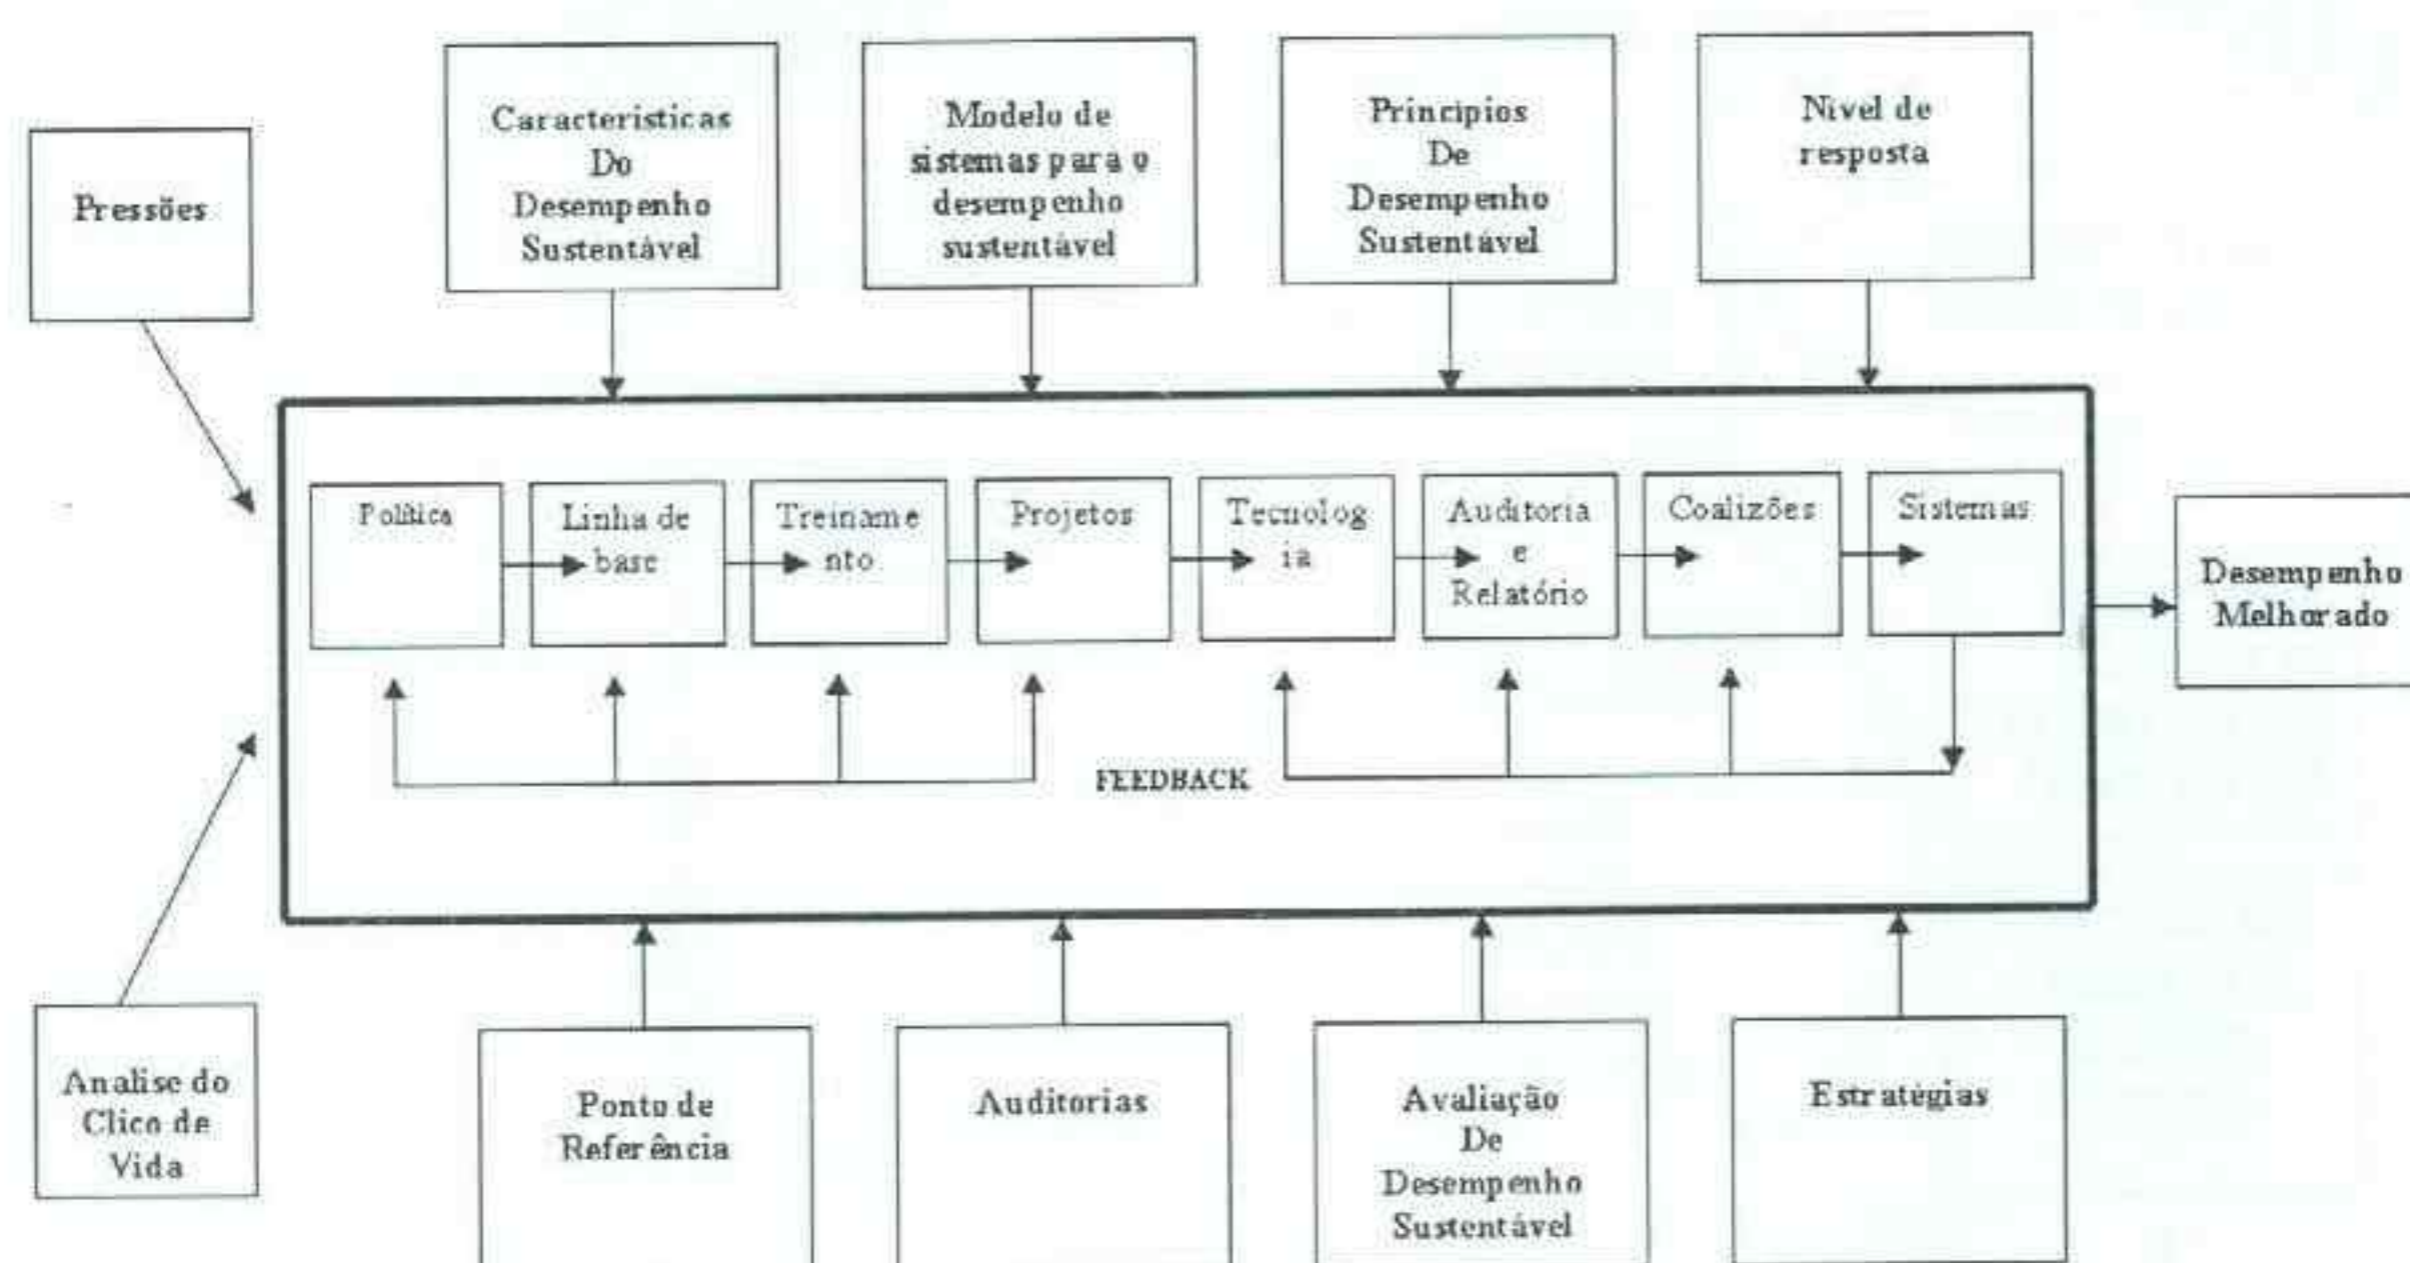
Pressões

Caracteristicas Do Desempenho Sustentável

Modelo de sistemas para o desempenho sustentável

Principios De Desempenho Sustentável

Nivel de resposta

Política

Linha de base

Treiname nto

Projetos

Tecnolog ia

Auditoria e Relatório

Coalizões

Sistemas

Desempenho Melhorado

FEEDBACK

Analise do Clico de Vida

Ponto de Referência

Auditorias

Avaliação De Desempenho Sustentável

Estratégias